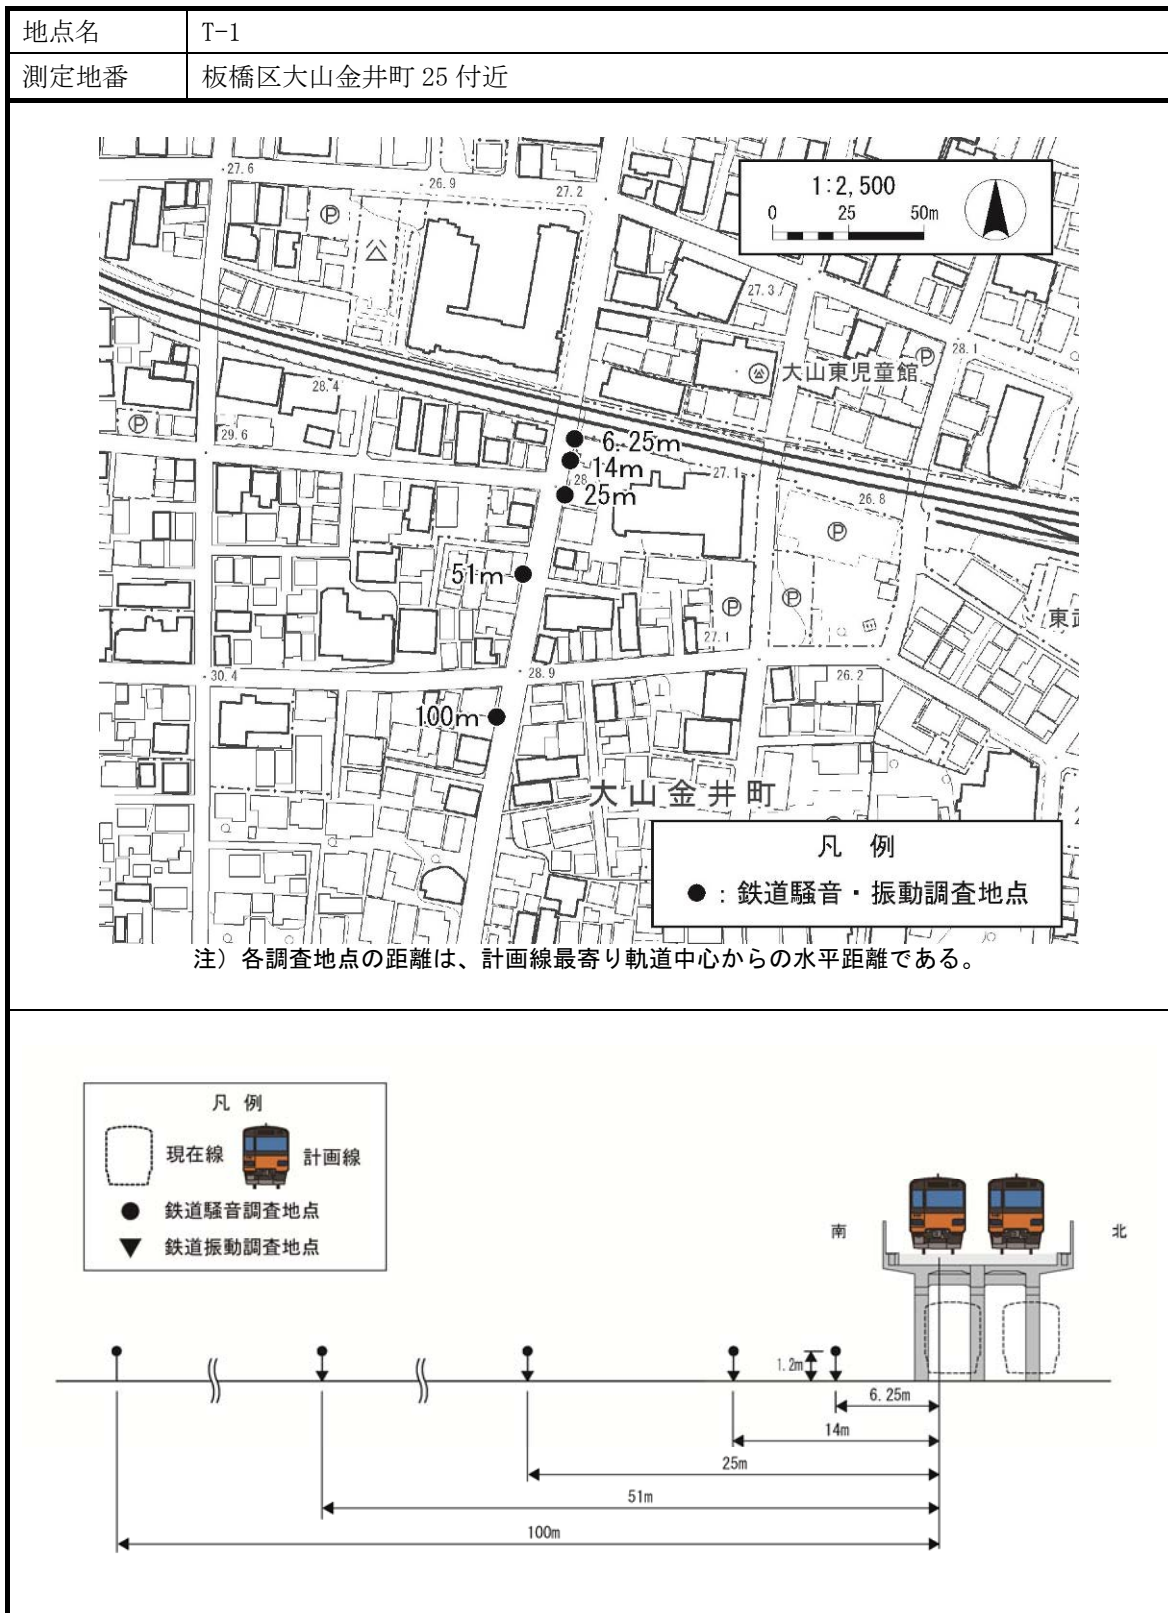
| 地点名 | T-1 |
|---|---|
| 測定地番 | 板橋区大山金井町 25 付近 |

1:2,500
0 25 50m

27.6
26.9
27.2
27.3
28.1
大山東児童館
28.4
29.6
6.25m
14m
25m
28
27.1
26.8
51m
27.1
東
30.4
28.9
26.2
100m
大山金井町

凡例
●：鉄道騒音・振動調査地点

注）各調査地点の距離は、計画線最寄り軌道中心からの水平距離である。

凡例
現在線
計画線
● 鉄道騒音調査地点
▼ 鉄道振動調査地点

南
北
1.2m
6.25m
14m
25m
51m
100m